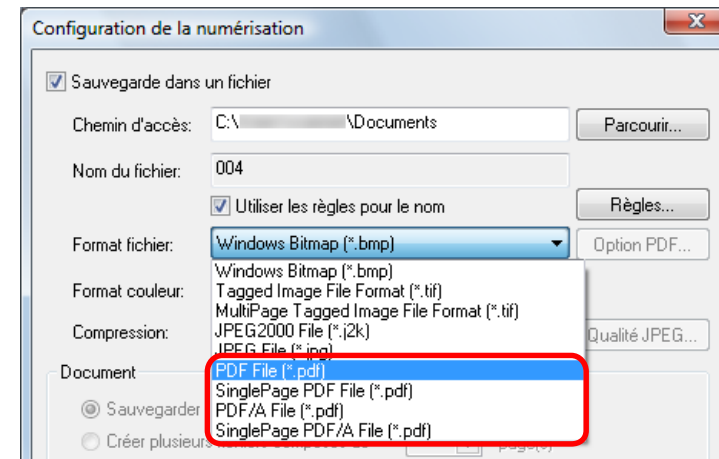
Configuration de la numérisation

Sauvegarde dans un fichier

Chemin d'accès: C:\ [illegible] \Documents

Parcourir...

Nom du fichier: 004

Utiliser les règles pour le nom

Règles...

Format fichier: Windows Bitmap (*.bmp)

Option PDF...

Format couleur:

Compression:

Qualité JPEG...

Windows Bitmap (*.bmp)
Tagged Image File Format (*.tif)
MultiPage Tagged Image File Format (*.tif)
JPEG2000 File (*.j2k)
JPEG File (*.jpg)
PDF File (*.pdf)
SinglePage PDF File (*.pdf)
PDF/A File (*.pdf)
SinglePage PDF/A File (*.pdf)

Document

Sauvegarder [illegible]

Créer plusieurs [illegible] page(s)